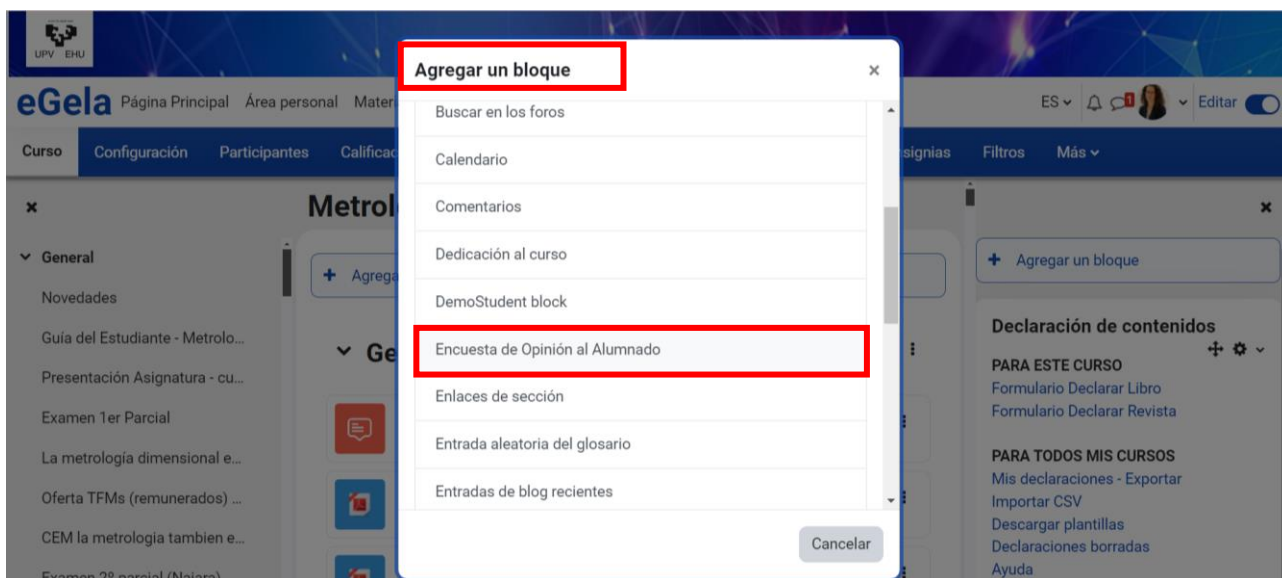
UPV EHU

eGela Página Principal Área personal Mater

ES Editar

Curso Configuración Participantes Calificac Insignias Filtros Más

Metrol

General
Novedades
Guía del Estudiante - Metrolo...
Presentación Asignatura - cu...
Examen 1er Parcial
La metrología dimensional e...
Oferta TFMs (remunerados) ...
CEM la metrologia tambien e...
Examen 2º parcial (Najera)

+ Agrega

Ge

Agregar un bloque

Buscar en los foros
Calendario
Comentarios
Dedicación al curso
DemoStudent block
Encuesta de Opinión al Alumnado
Enlaces de sección
Entrada aleatoria del glosario
Entradas de blog recientes

Cancelar

+ Agregar un bloque

Declaración de contenidos
PARA ESTE CURSO
Formulario Declarar Libro
Formulario Declarar Revista

PARA TODOS MIS CURSOS
Mis declaraciones - Exportar
Importar CSV
Descargar plantillas
Declaraciones borradas
Ayuda